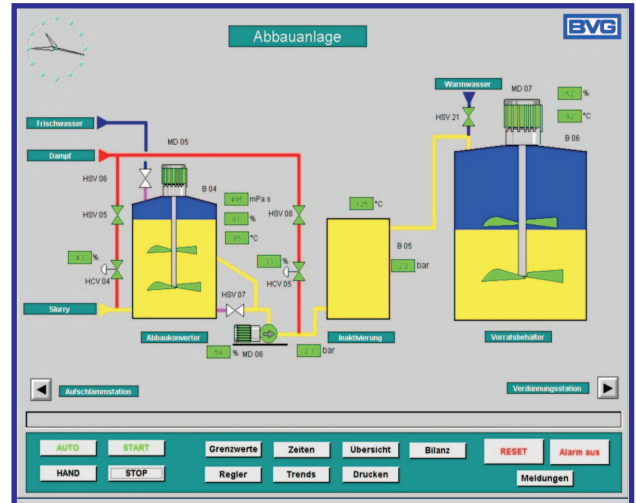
Abbauanlage

BVG

Warmwasser
MD 07
52 %
92 °C
HSV 21
B 06

Frischwasser
MD 05
Dampf
HSV 06
B 04
495 mPa s
81 %
95 °C
HSV 05
HSV 08
125 °C
43 %
37 %
HCV 04
HCV 05
B 05
2.0 bar
HSV 07
Slurry
Abbaukonverter
Inaktivierung
Vorratsbehälter
56 % MD 06
2.7 bar

Aufschlämmstation
Verdünnungsstation

AUTO
START
HAND
STOP
Grenzwerte
Zeiten
Übersicht
Bilanz
RESET
Alarm aus
Regler
Trends
Drucken
Meldungen